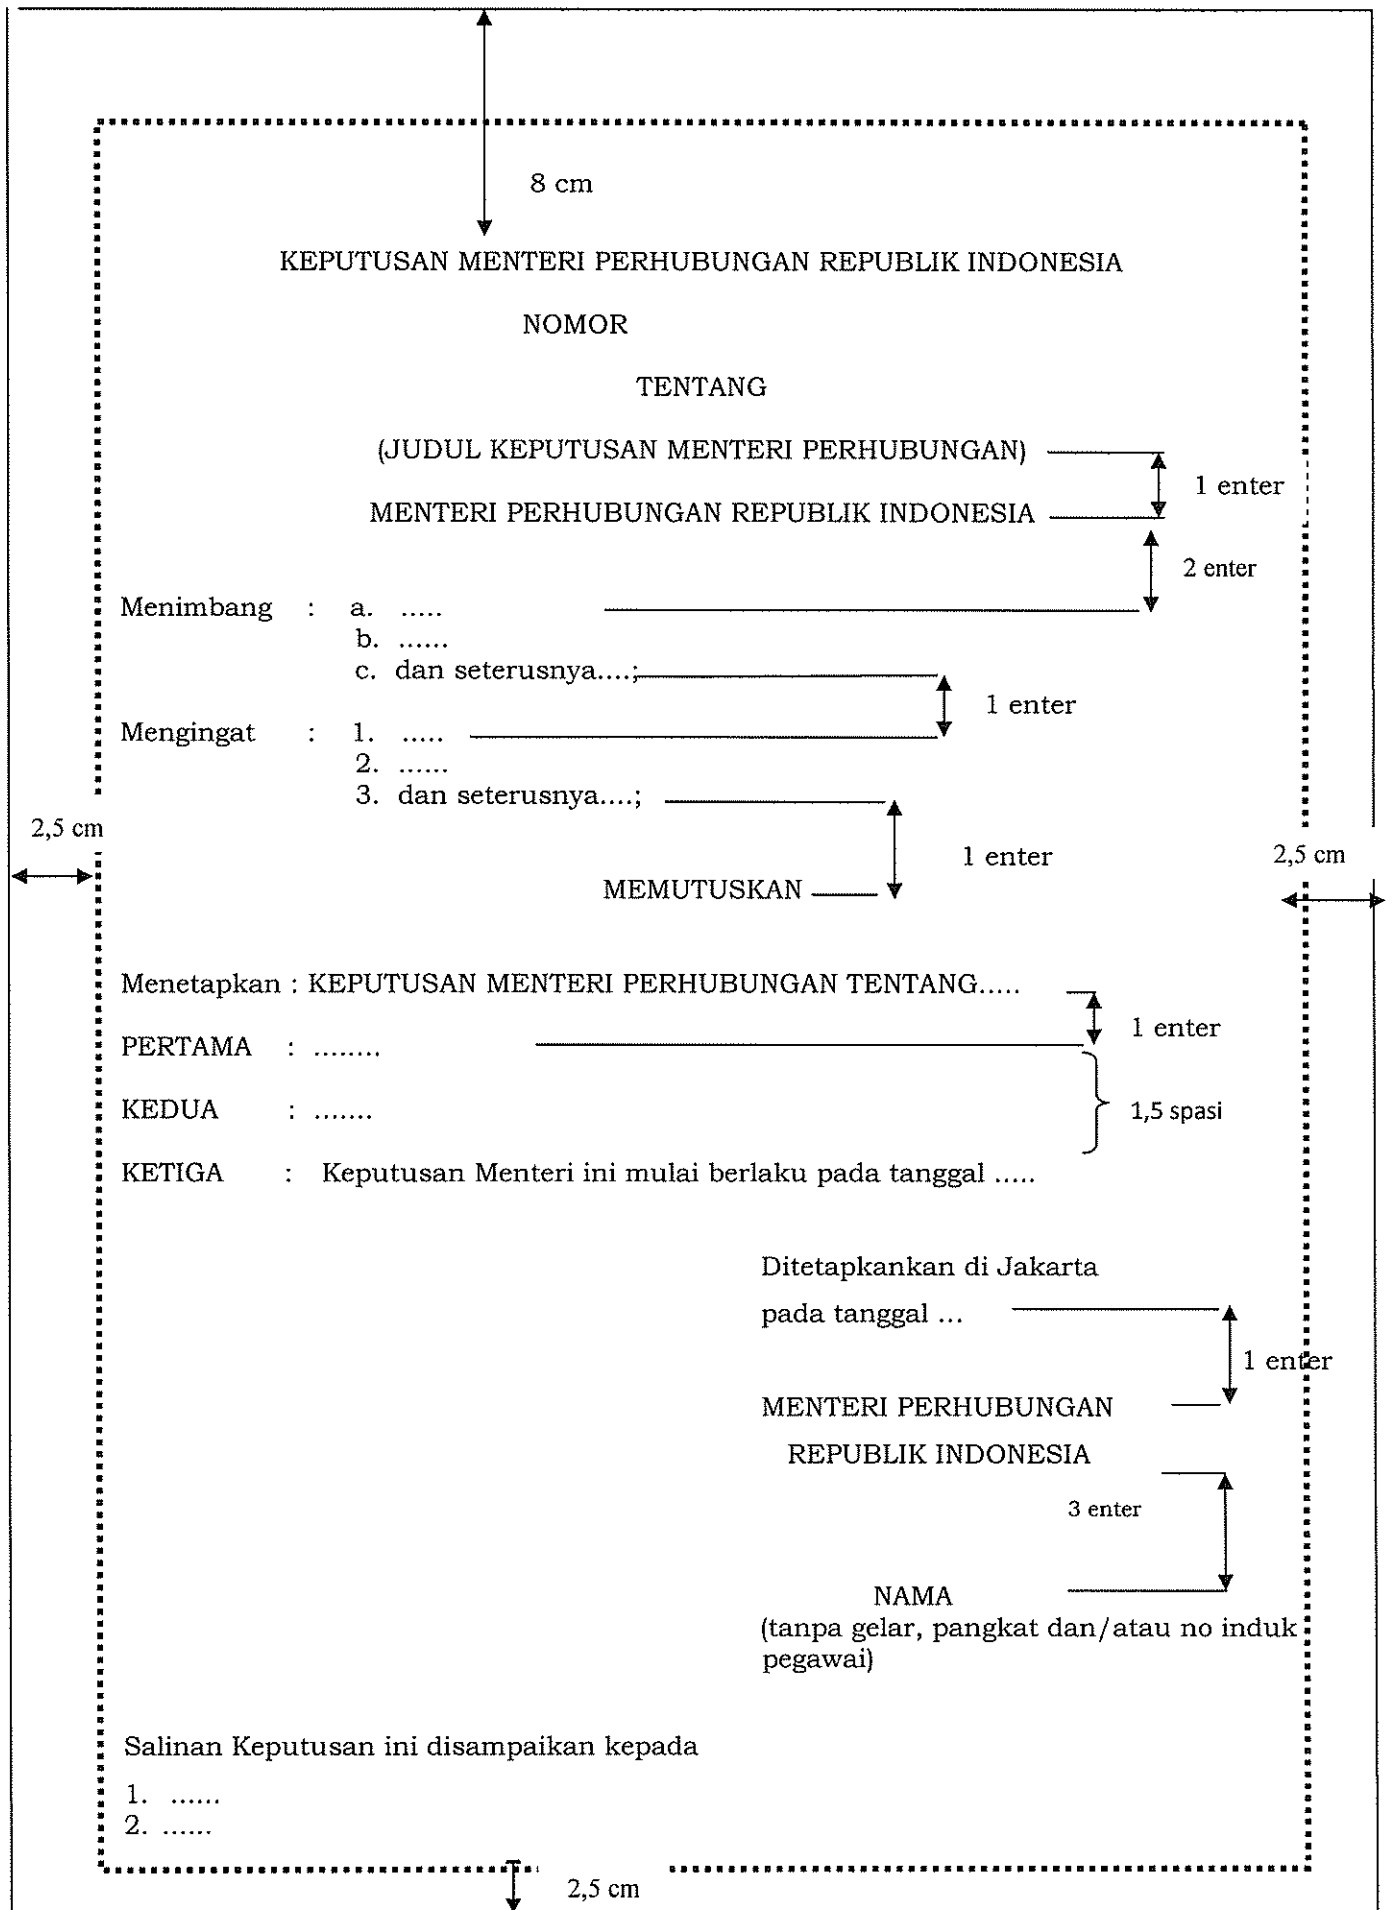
8 cm

KEPUTUSAN MENTERI PERHUBUNGAN REPUBLIK INDONESIA

NOMOR

TENTANG

(JUDUL KEPUTUSAN MENTERI PERHUBUNGAN)

1 enter

MENTERI PERHUBUNGAN REPUBLIK INDONESIA

2 enter

Menimbang : a. .....
b. ......
c. dan seterusnya....;

1 enter

Mengingat : 1. .....
2. ......
3. dan seterusnya....;

2,5 cm

1 enter

2,5 cm

MEMUTUSKAN

Menetapkan : KEPUTUSAN MENTERI PERHUBUNGAN TENTANG.....

1 enter

PERTAMA : ........

KEDUA : .......

1,5 spasi

KETIGA : Keputusan Menteri ini mulai berlaku pada tanggal .....

Ditetapkankan di Jakarta
pada tanggal ...

1 enter

MENTERI PERHUBUNGAN
REPUBLIK INDONESIA

3 enter

NAMA
(tanpa gelar, pangkat dan/atau no induk pegawai)

Salinan Keputusan ini disampaikan kepada
1. ......
2. ......

2,5 cm